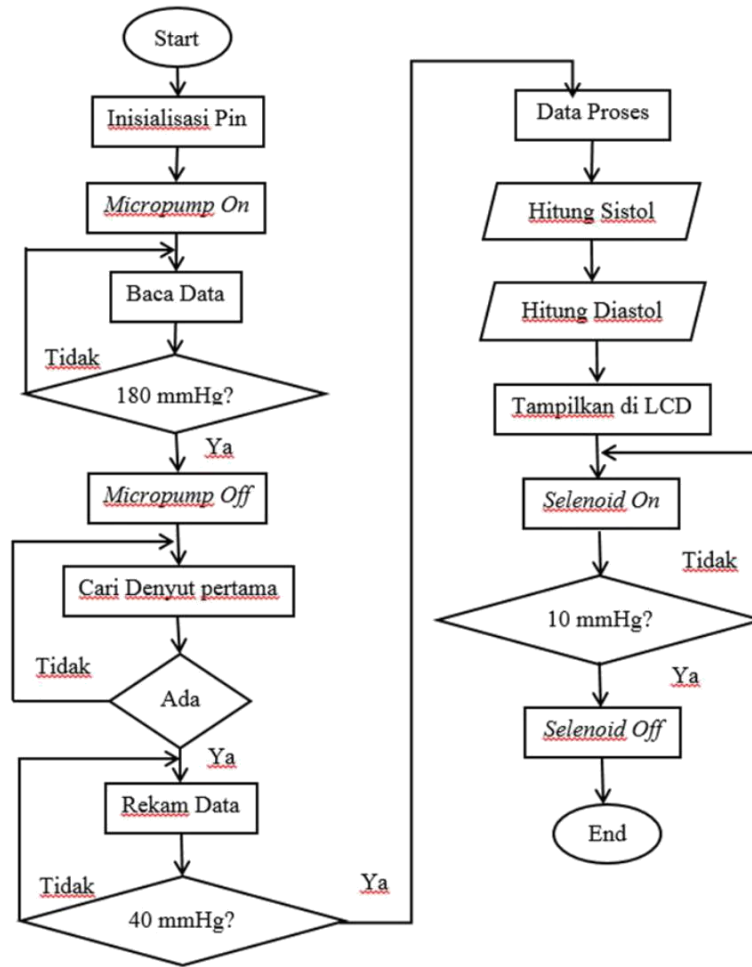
Start

Inisialisasi Pin

*Micropump On*

Baca Data

Tidak

180 mmHg?

Ya

*Micropump Off*

Cari Denyut pertama

Tidak

Ada

Ya

Rekam Data

Tidak

40 mmHg?

Ya

Data Proses

Hitung Sistol

Hitung Diastol

Tampilkan di LCD

*Selenoid On*

Tidak

10 mmHg?

Ya

*Selenoid Off*

End